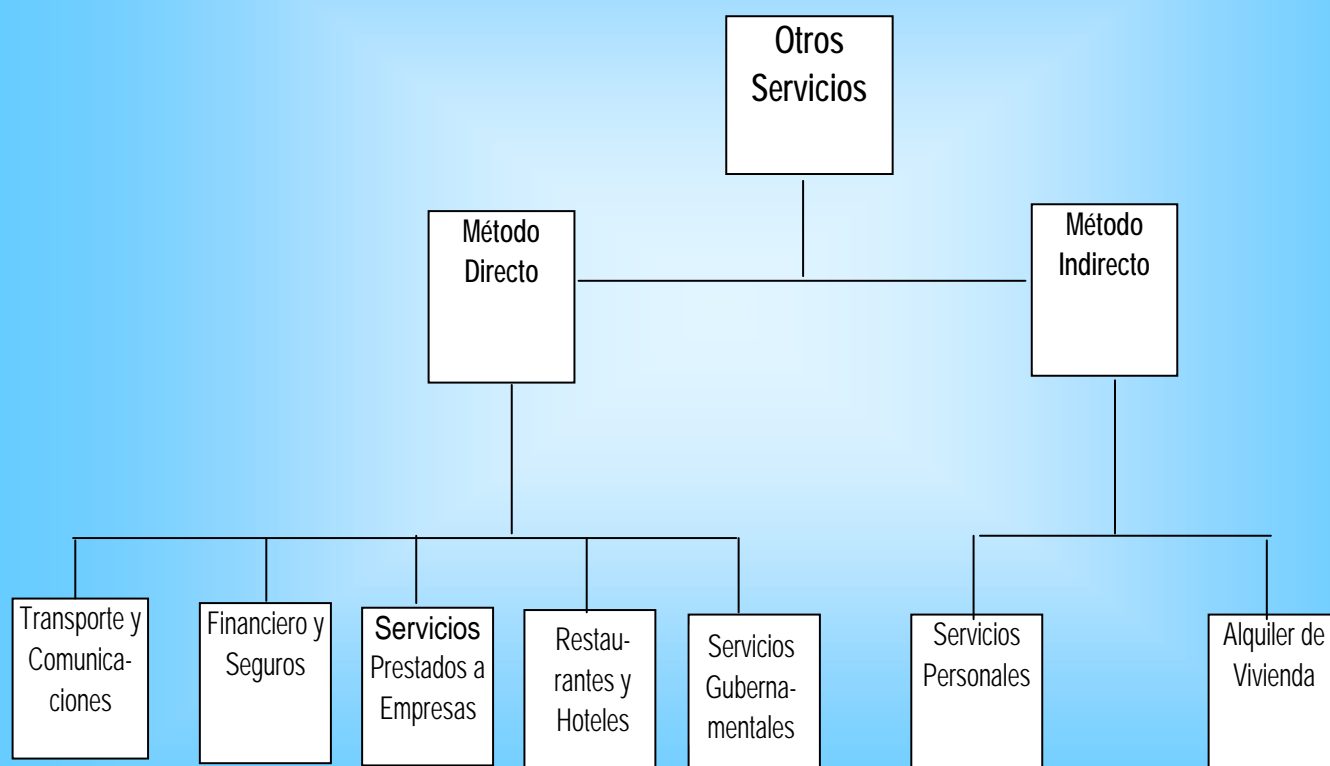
Otros Servicios

Método Directo

Método Indirecto

Transporte y Comunicaciones

Financiero y Seguros

Servicios Prestados a Empresas

Restaurantes y Hoteles

Servicios Gubernamentales

Servicios Personales

Alquiler de Vivienda